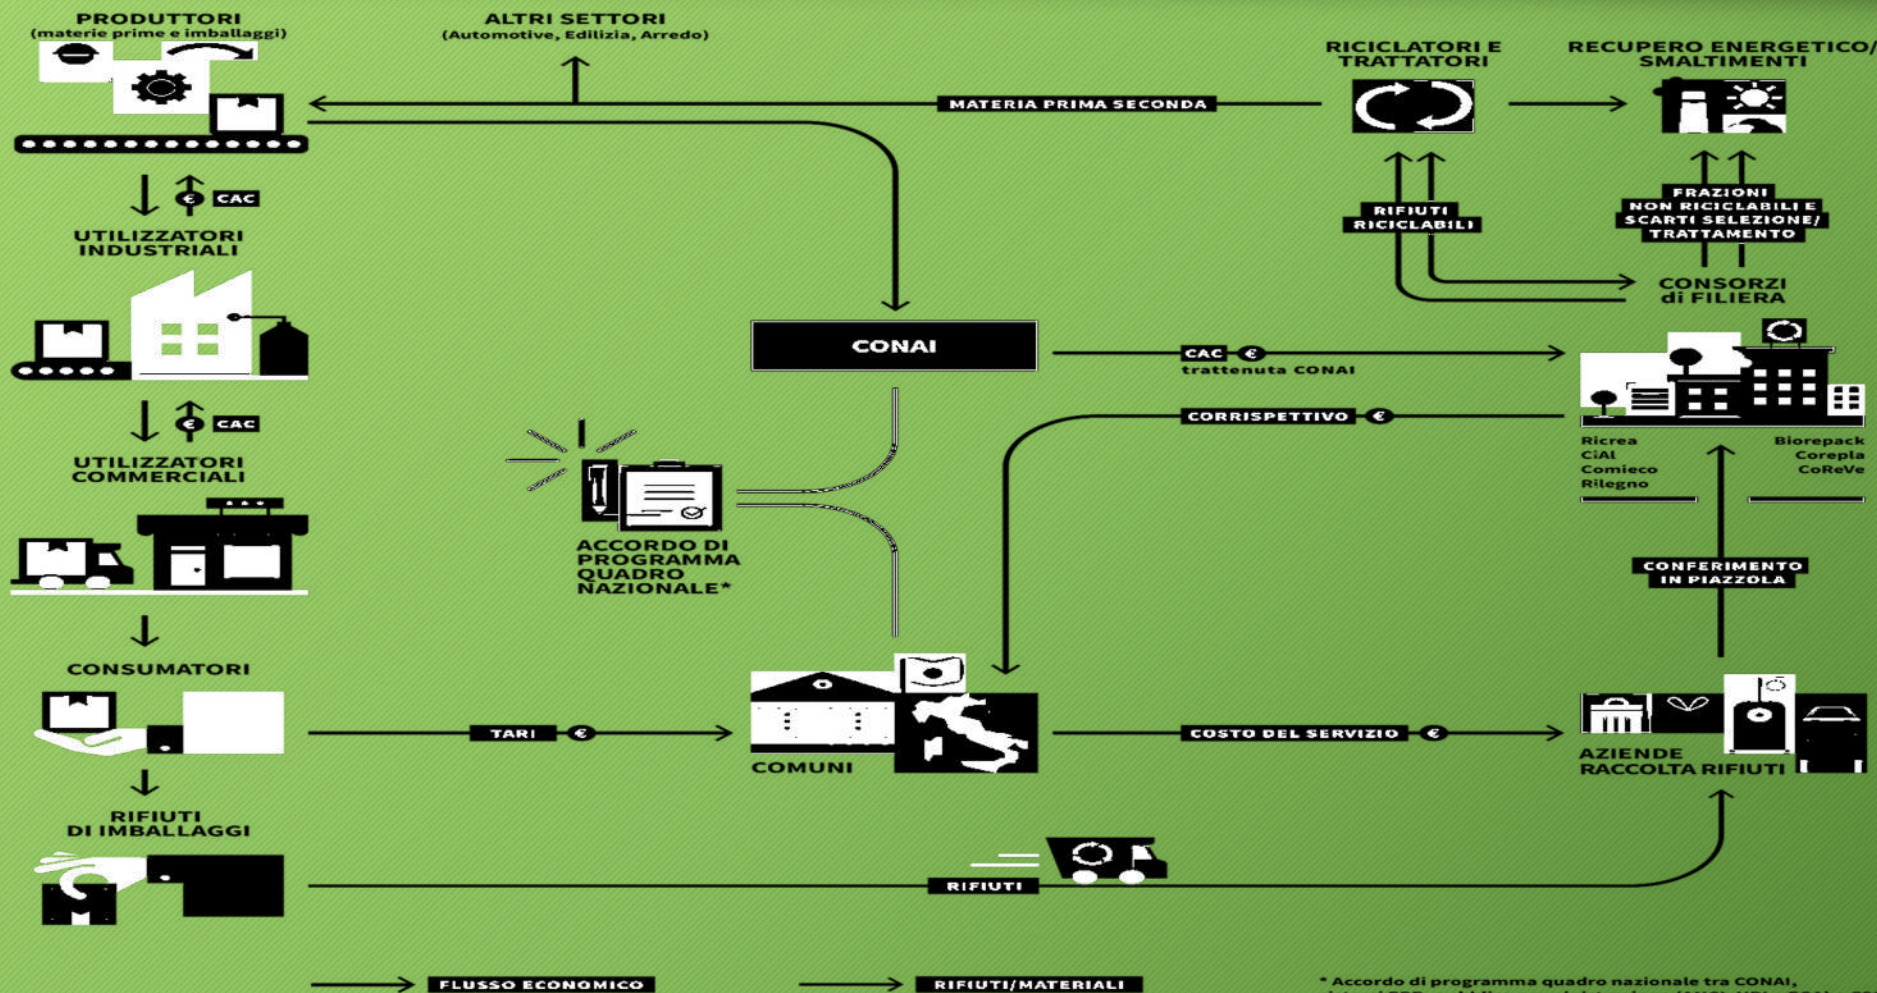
PRODUTTORI
(materie prime e imballaggi)

ALTRI SETTORI
(Automotive, Edilizia, Arredo)

RICICLATORI E TRATTATORI

RECUPERO ENERGETICO/ SMALTIMENTI

MATERIA PRIMA SECONDA

€ CAC

UTILIZZATORI INDUSTRIALI

RIFIUTI RICICLABILI

FRAZIONI NON RICICLABILI E SCARTI SELEZIONE/ TRATTAMENTO

CONSORZI di FILIERA

CONAI

CAC € trattenuta CONAI

€ CAC

UTILIZZATORI COMMERCIALI

CORRISPETTIVO €

Ricrea
CiAl
Comieco
Rilegno

Biorepack
Corepla
CoReVe

ACCORDO DI PROGRAMMA QUADRO NAZIONALE*

CONFERIMENTO IN PIAZZOLA

CONSUMATORI

TARI €

COMUNI

COSTO DEL SERVIZIO €

AZIENDE RACCOLTA RIFIUTI

RIFIUTI DI IMBALLAGGI

RIFIUTI

FLUSSO ECONOMICO

RIFIUTI/MATERIALI

* Accordo di programma quadro nazionale tra CONAI, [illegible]